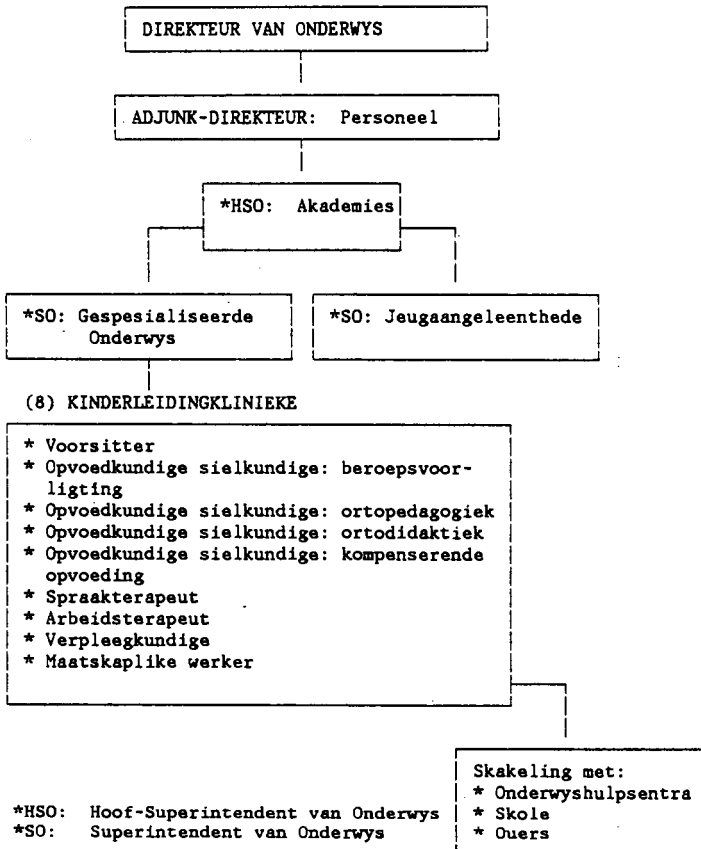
DIREKTEUR VAN ONDERWYS

ADJUNK-DIREKTEUR: Personeel

*HSO: Akademies

*SO: Gespesialiseerde Onderwys

*SO: Jeugaangeleenthede

(8) KINDERLEIDINGKLINIEKE

* Voorsitter
* Opvoedkundige sielkundige: beroepsvoorligting
* Opvoedkundige sielkundige: ortopedagogiek
* Opvoedkundige sielkundige: ortodidaktiek
* Opvoedkundige sielkundige: kompenserende opvoeding
* Spraakterapeut
* Arbeidsterapeut
* Verpleegkundige
* Maatskaplike werker

Skakeling met:
* Onderwyshulpsentra
* Skole
* Ouers

*HSO: Hoof-Superintendent van Onderwys
*SO: Superintendent van Onderwys